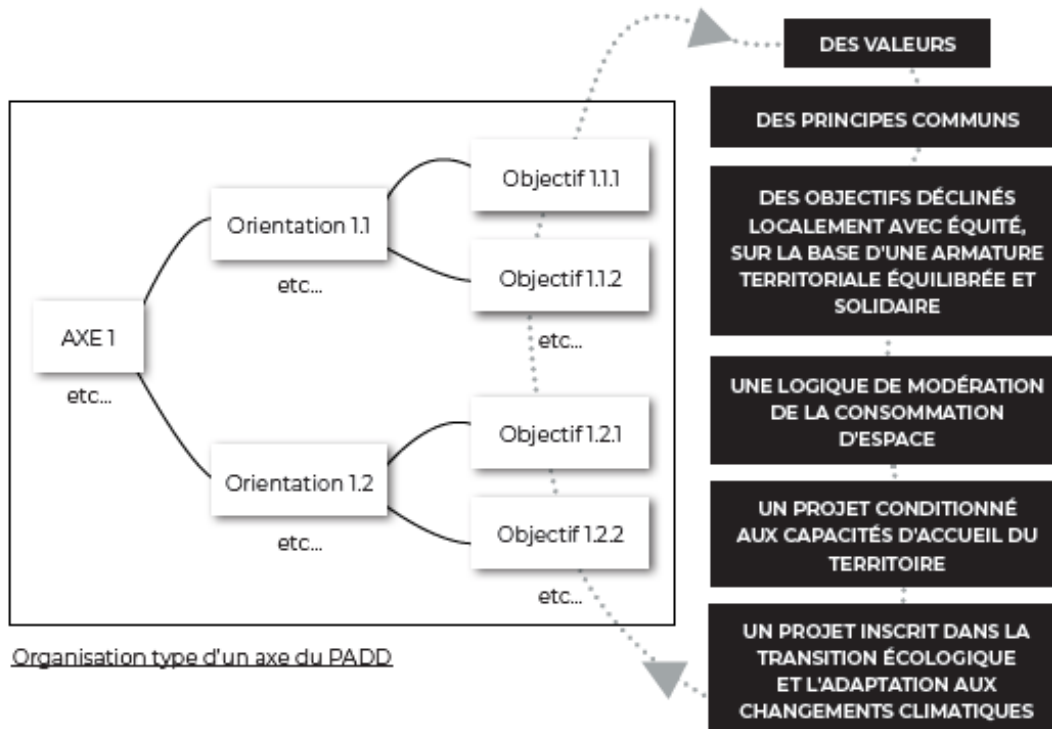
AXE 1
etc...

Orientation 1.1
etc...

Orientation 1.2
etc...

Objectif 1.1.1

Objectif 1.1.2
etc...

Objectif 1.2.1

Objectif 1.2.2
etc...

Organisation type d'un axe du PADD

DES VALEURS

DES PRINCIPES COMMUNS

DES OBJECTIFS DÉCLINÉS LOCALEMENT AVEC ÉQUITÉ, SUR LA BASE D'UNE ARMATURE TERRITORIALE ÉQUILIBRÉE ET SOLIDAIRE

UNE LOGIQUE DE MODÉRATION DE LA CONSOMMATION D'ESPACE

UN PROJET CONDITIONNÉ AUX CAPACITÉS D'ACCUEIL DU TERRITOIRE

UN PROJET INSCRIT DANS LA TRANSITION ÉCOLOGIQUE ET L'ADAPTATION AUX CHANGEMENTS CLIMATIQUES